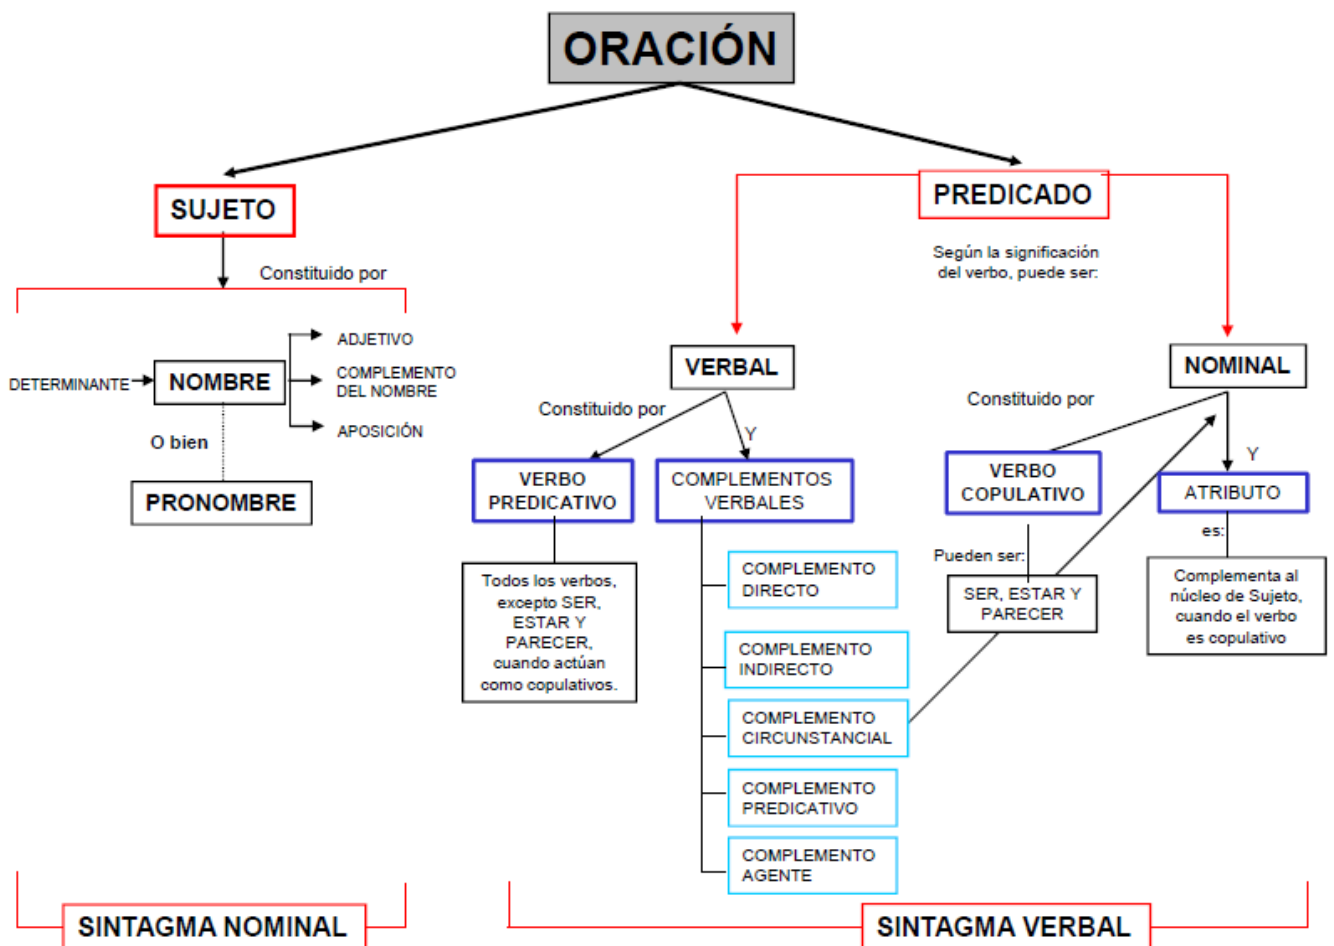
ORACIÓN

SUJETO

Constituido por

DETERMINANTE

NOMBRE

ADJETIVO

COMPLEMENTO DEL NOMBRE

APOSICIÓN

O bien

PRONOMBRE

PREDICADO

Según la significación del verbo, puede ser:

VERBAL

Constituido por

Y

VERBO PREDICATIVO

Todos los verbos, excepto SER, ESTAR Y PARECER, cuando actúan como copulativos.

COMPLEMENTOS VERBALES

COMPLEMENTO DIRECTO

COMPLEMENTO INDIRECTO

COMPLEMENTO CIRCUNSTANCIAL

COMPLEMENTO PREDICATIVO

COMPLEMENTO AGENTE

NOMINAL

Constituido por

Y

VERBO COPULATIVO

Pueden ser:

SER, ESTAR Y PARECER

ATRIBUTO

es:

Complementa al núcleo de Sujeto, cuando el verbo es copulativo

SINTAGMA NOMINAL

SINTAGMA VERBAL